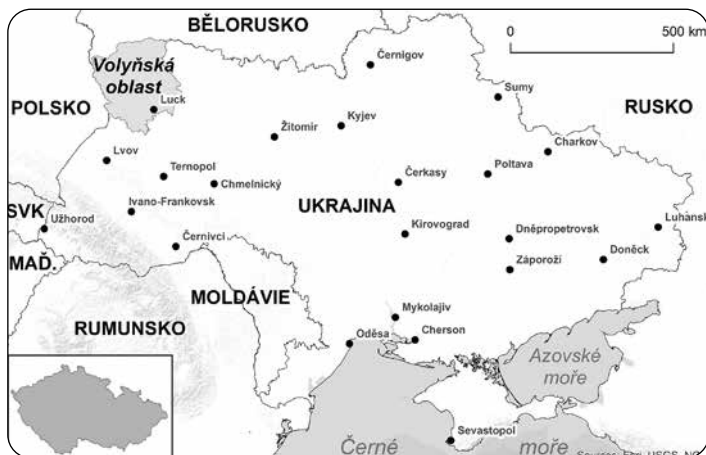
BĚLORUSKO

0 500 km

Volyňská oblast

Luck

Černigov

Sumy

POLSKO

RUSKO

Žitomir

Kyjev

Charkov

Lvov

Ternopol

Chmelnický

Čerkasy

Poltava

SVK

Užhorod

Ivano-Frankovsk

UKRAJINA

Kirovograd

Dněpropetrovsk

Luhansk

MAĎ.

Černivci

Doněck

Záporoží

MOLDÁVIE

Mykolajiv

RUMUNSKO

Oděsa

Cherson

Azovské moře

Sevastopol

Černé

moře

Sources: Esri, USGS, NO